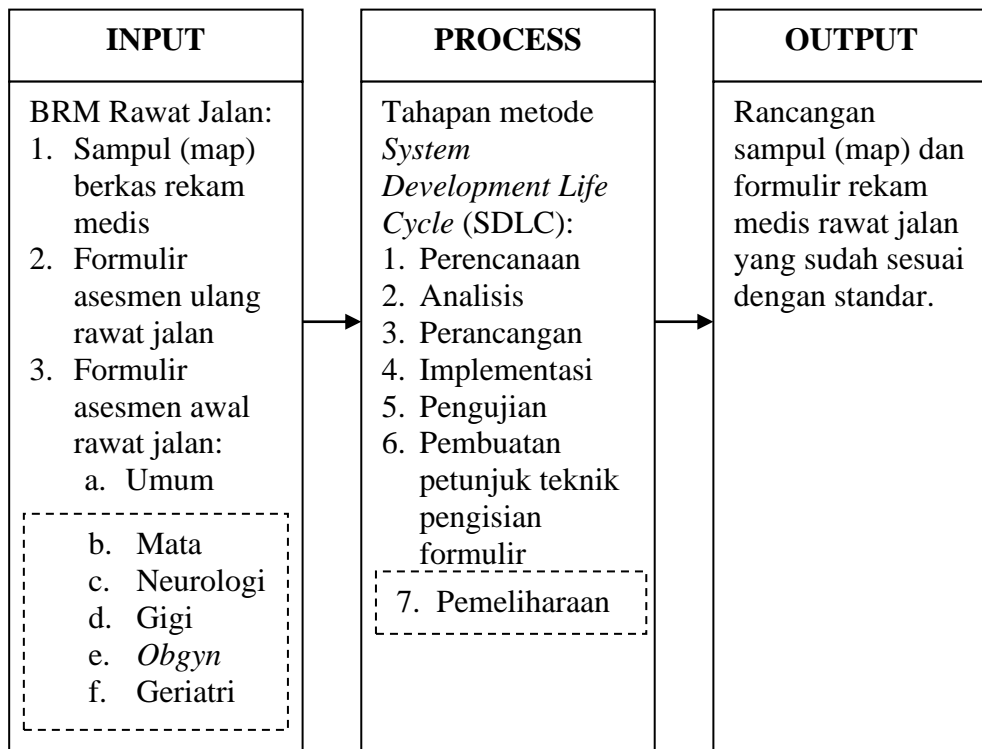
INPUT

BRM Rawat Jalan:
1. Sampul (map) berkas rekam medis
2. Formulir asesmen ulang rawat jalan
3. Formulir asesmen awal rawat jalan:
a. Umum
b. Mata
c. Neurologi
d. Gigi
e. Obgyn
f. Geriatri

PROCESS

Tahapan metode System Development Life Cycle (SDLC):
1. Perencanaan
2. Analisis
3. Perancangan
4. Implementasi
5. Pengujian
6. Pembuatan petunjuk teknik pengisian formulir
7. Pemeliharaan

OUTPUT

Rancangan sampul (map) dan formulir rekam medis rawat jalan yang sudah sesuai dengan standar.